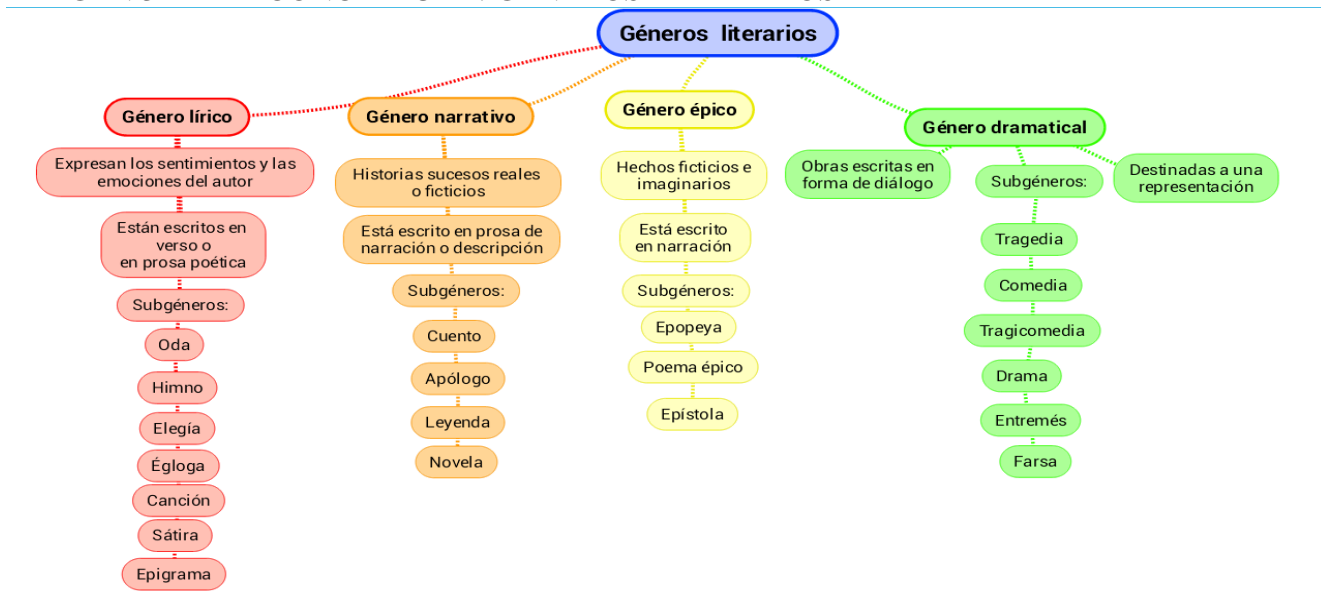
Géneros literarios

Género lírico

Expresan los sentimientos y las emociones del autor

Están escritos en verso o en prosa poética

Subgéneros:

Oda

Himno

Elegía

Égloga

Canción

Sátira

Epigrama

Género narrativo

Historias sucesos reales o ficticios

Está escrito en prosa de narración o descripción

Subgéneros:

Cuento

Apólogo

Leyenda

Novela

Género épico

Hechos ficticios e imaginarios

Está escrito en narración

Subgéneros:

Epopeya

Poema épico

Epístola

Género dramatical

Obras escritas en forma de diálogo

Subgéneros:

Destinadas a una representación

Tragedia

Comedia

Tragicomedia

Drama

Entremés

Farsa